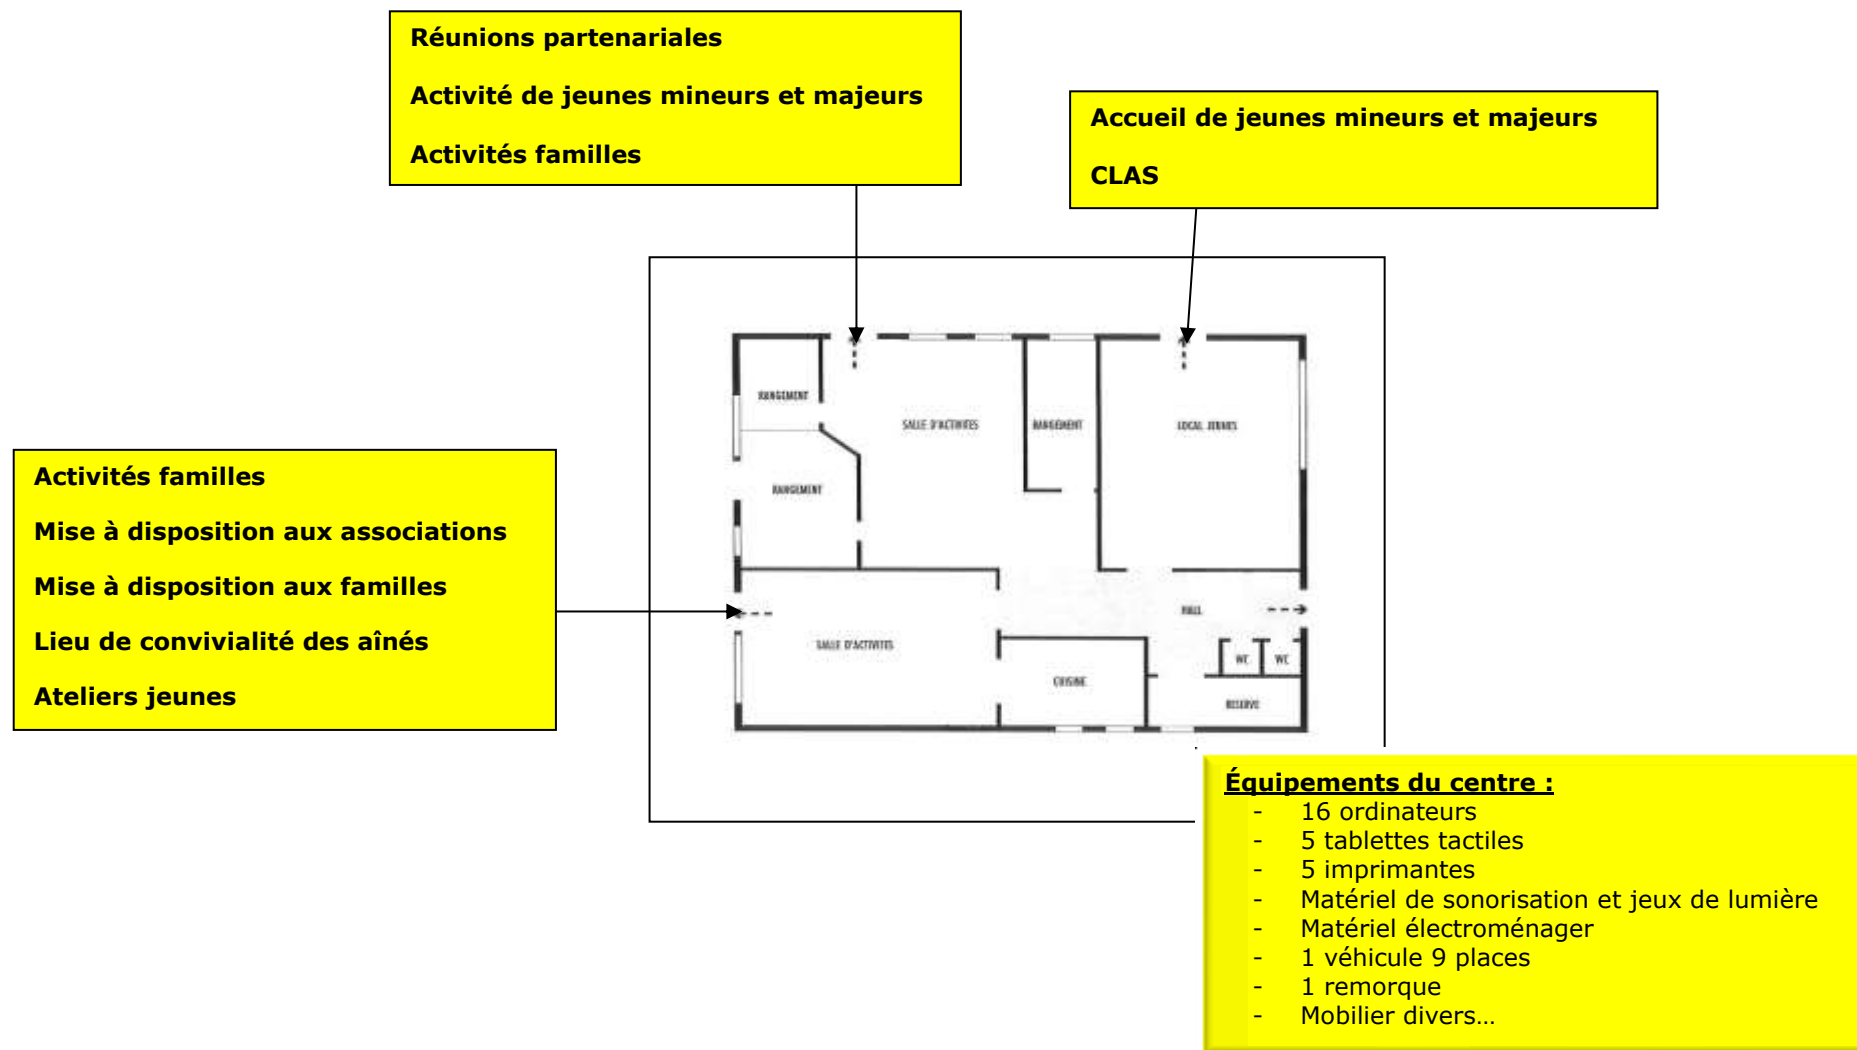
Réunions partenariales

Activité de jeunes mineurs et majeurs

Activités familles

Accueil de jeunes mineurs et majeurs

CLAS

RANGEMENT

SALLE D'ACTIVITES

RANGEMENT

LOCAL JEUNES

RANGEMENT

Activités familles

Mise à disposition aux associations

Mise à disposition aux familles

Lieu de convivialité des aînés

Ateliers jeunes

HALL

SALLE D'ACTIVITES

WC

WC

CUISINE

RESERVE

Équipements du centre :
- 16 ordinateurs
- 5 tablettes tactiles
- 5 imprimantes
- Matériel de sonorisation et jeux de lumière
- Matériel électroménager
- 1 véhicule 9 places
- 1 remorque
- Mobilier divers…